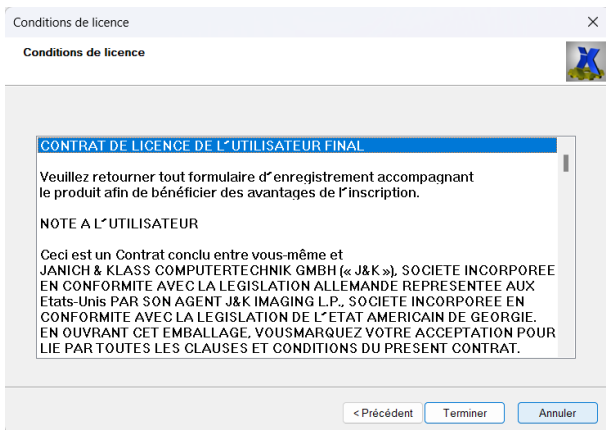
Conditions de licence

×

Conditions de licence

CONTRAT DE LICENCE DE L'UTILISATEUR FINAL

Veuillez retourner tout formulaire d'enregistrement accompagnant le produit afin de bénéficier des avantages de l'inscription.

NOTE A L'UTILISATEUR

Ceci est un Contrat conclu entre vous-même et JANICH & KLASS COMPUTERTECHNIK GMBH (« J&K »), SOCIETE INCORPOREE EN CONFORMITE AVEC LA LEGISLATION ALLEMANDE REPRESENTEE AUX Etats-Unis PAR SON AGENT J&K IMAGING L.P., SOCIETE INCORPOREE EN CONFORMITE AVEC LA LEGISLATION DE L'ETAT AMERICAIN DE GEORGIE. EN OUVRANT CET EMBALLAGE, VOUSMARQUEZ VOTRE ACCEPTATION POUR LIE PAR TOUTES LES CLAUSES ET CONDITIONS DU PRESENT CONTRAT.

< Précédent | Terminer | Annuler